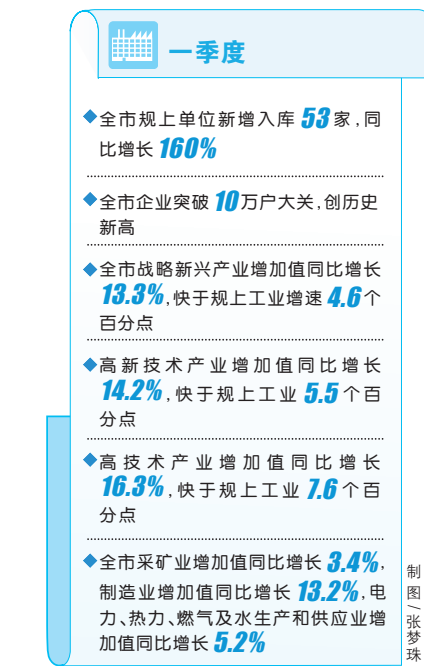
一季度

◆全市规上单位新增入库53家，同比增长160%

◆全市企业突破10万户大关，创历史新高

◆全市战略新兴产业增加值同比增长13.3%，快于规上工业增速4.6个百分点

◆高新技术产业增加值同比增长14.2%，快于规上工业5.5个百分点

◆高技术产业增加值同比增长16.3%，快于规上工业7.6个百分点

◆全市采矿业增加值同比增长3.4%，制造业增加值同比增长13.2%，电力、热力、燃气及水生产和供应业增加值同比增长5.2%

制图/张梦珠